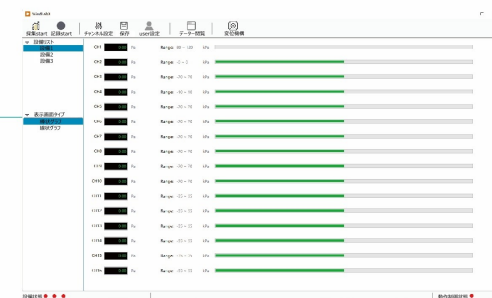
TouchLab

探索start 記録start チャンネル設定 保存 user設定 データ閲覧 変化倍率

設備リスト
設備1
設備2
設備3

表示画面タイプ
棒状グラフ
線状グラフ

CH1 0.00 Pa Range -80 ~ 100 kPa
CH2 0.00 Pa Range -0 ~ 0
CH3 0.00 Pa Range -90 ~ 70 kPa
CH4 0.00 Pa Range -90 ~ 70 kPa
CH5 0.00 Pa Range -90 ~ 70 kPa
CH6 0.00 Pa Range -90 ~ 70 kPa
CH7 0.00 Pa Range -90 ~ 70 kPa
CH8 0.00 Pa Range -90 ~ 70 kPa
CH9 0.00 Pa Range -90 ~ 70 kPa
CH10 0.00 Pa Range -90 ~ 70 kPa
CH11 0.00 Pa Range -20 ~ 70 kPa
CH12 0.00 Pa Range -20 ~ 70 kPa
CH13 0.00 Pa Range -20 ~ 70 kPa
CH14 0.00 Pa Range -20 ~ 70 kPa
CH15 0.00 Pa Range -20 ~ 70 kPa
CH16 0.00 Pa Range -20 ~ 70 kPa

設備状態
動作制御状態